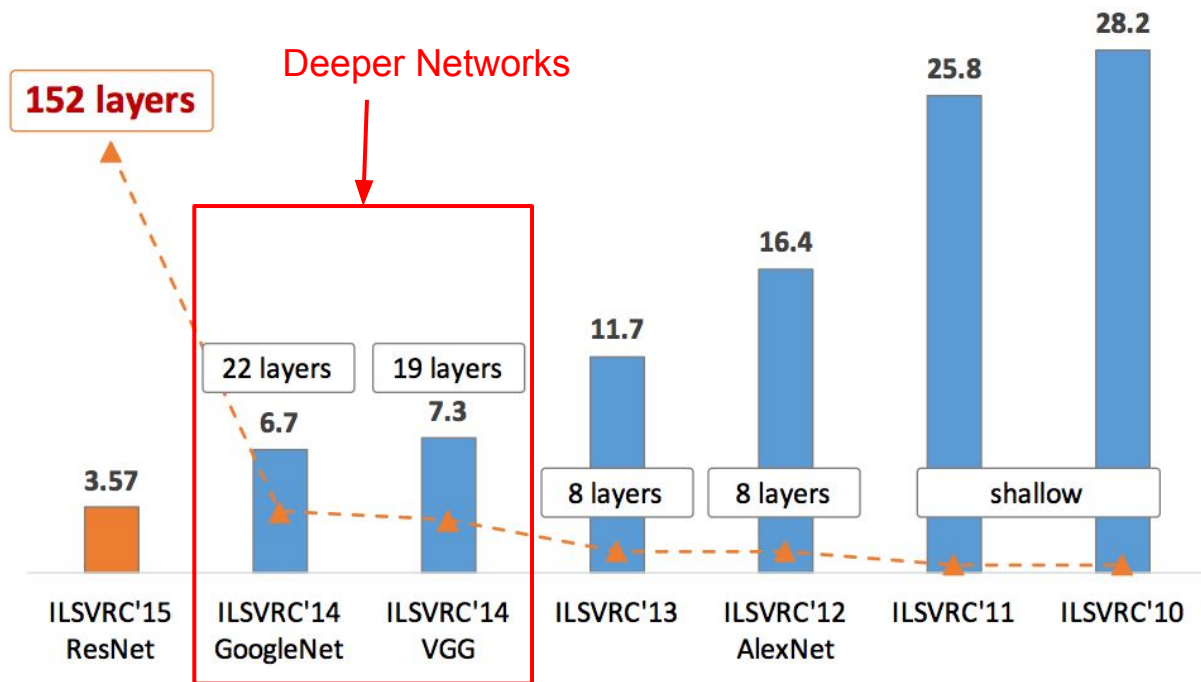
Deeper Networks

152 layers

28.2

25.8

16.4

11.7

22 layers

19 layers

6.7

7.3

3.57

8 layers

8 layers

shallow

ILSVRC'15
ResNet

ILSVRC'14
GoogleNet

ILSVRC'14
VGG

ILSVRC'13

ILSVRC'12
AlexNet

ILSVRC'11

ILSVRC'10